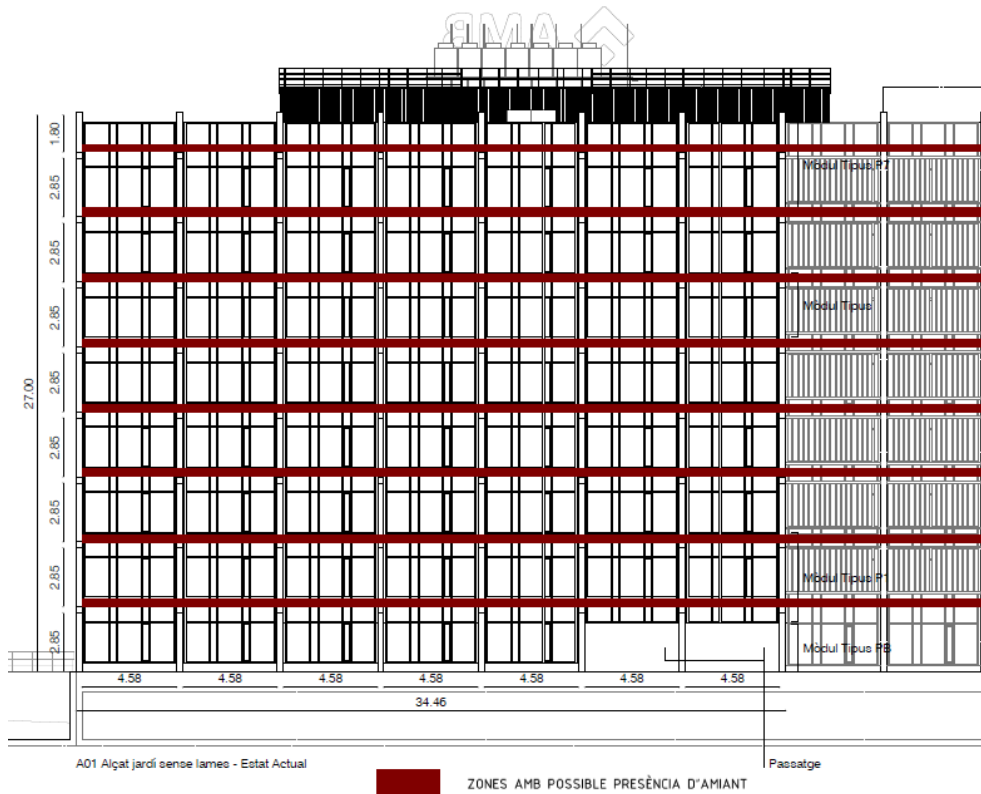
SMA

1.80
2.85
2.85
2.85
2.85
2.85
2.85
2.85
2.85
27.00

Mòdul Tipus P7
Mòdul Tipus
Mòdul Tipus P1
Mòdul Tipus PB

4.58
4.58
4.58
4.58
4.58
4.58
4.58
34.46

A01 Alçat jardí sense lames - Estat Actual

Passatge

ZONES AMB POSSIBLE PRESÈNCIA D'AMIANT